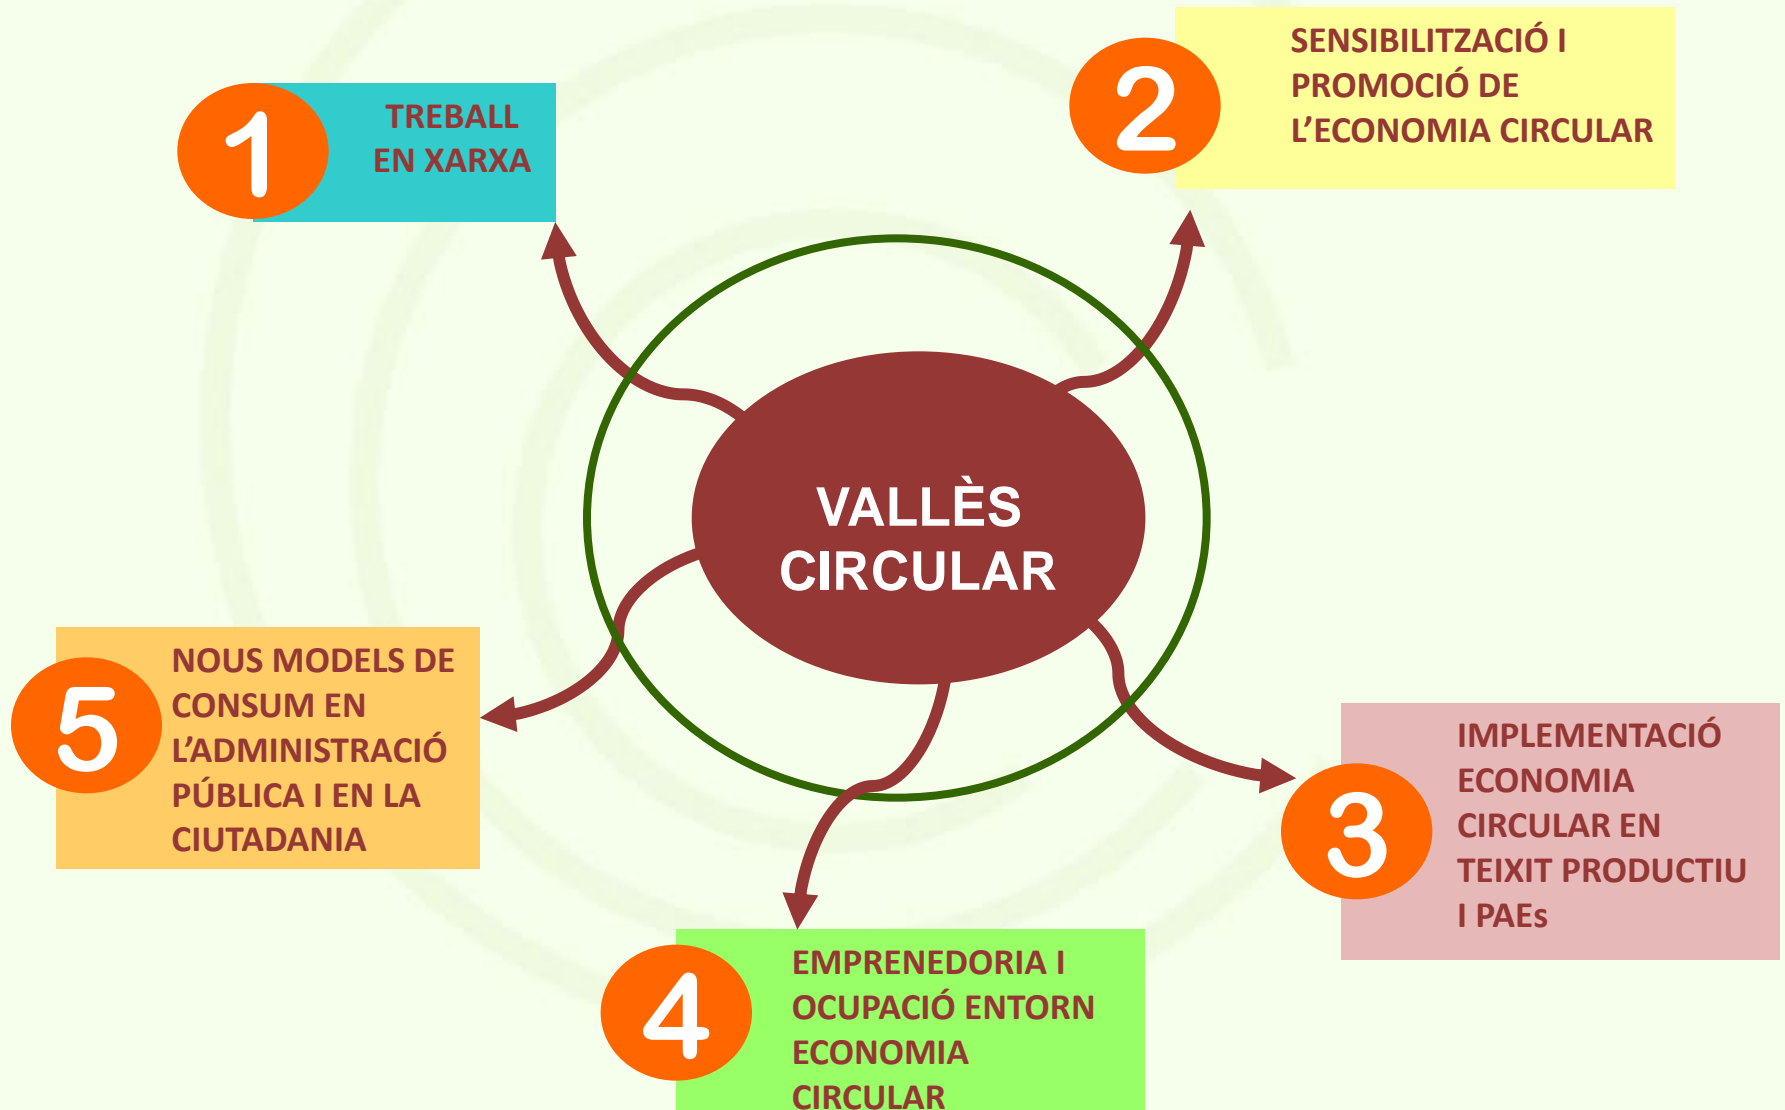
1
TREBALL EN XARXA

2
SENSIBILITZACIÓ I PROMOCIÓ DE L'ECONOMIA CIRCULAR

VALLÈS CIRCULAR

5
NOUS MODELS DE CONSUM EN L'ADMINISTRACIÓ PÚBLICA I EN LA CIUTADANIA

3
IMPLEMENTACIÓ ECONOMIA CIRCULAR EN TEIXIT PRODUCTIU I PAEs

4
EMPRENEDORIA I OCUPACIÓ ENTORN ECONOMIA CIRCULAR